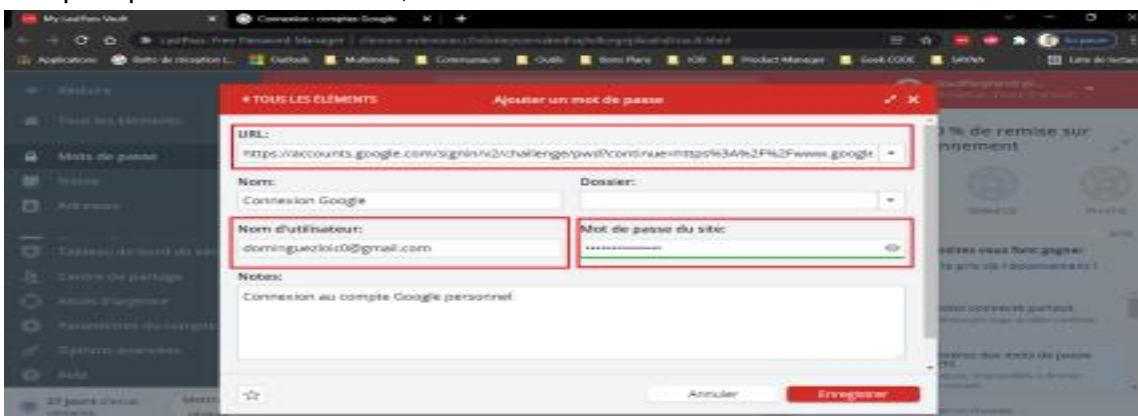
My LastPass Vault
Connexion : comptes Google
LastPass: Free Password Manager
Applications
Outlook
Multimedia
Communauté
Outils
Product Manager
Geek CODE
SAVVA

Mots de passe
Notes
Adresses

◂ TOUS LES ÉLÉMENTS
Ajouter un mot de passe
URL:
https://accounts.google.com/signin/v2/challenge/pwd?continue=https%3A%2F%2Fwww.google
Nom:
Connexion Google
Dossier:
Nom d'utilisateur:
dominguezloic0@gmail.com
Mot de passe du site:
••••••••••••••••
Notes:
Connexion au compte Google personnel
Annuler
Enregistrer

% de remise sur
nnement